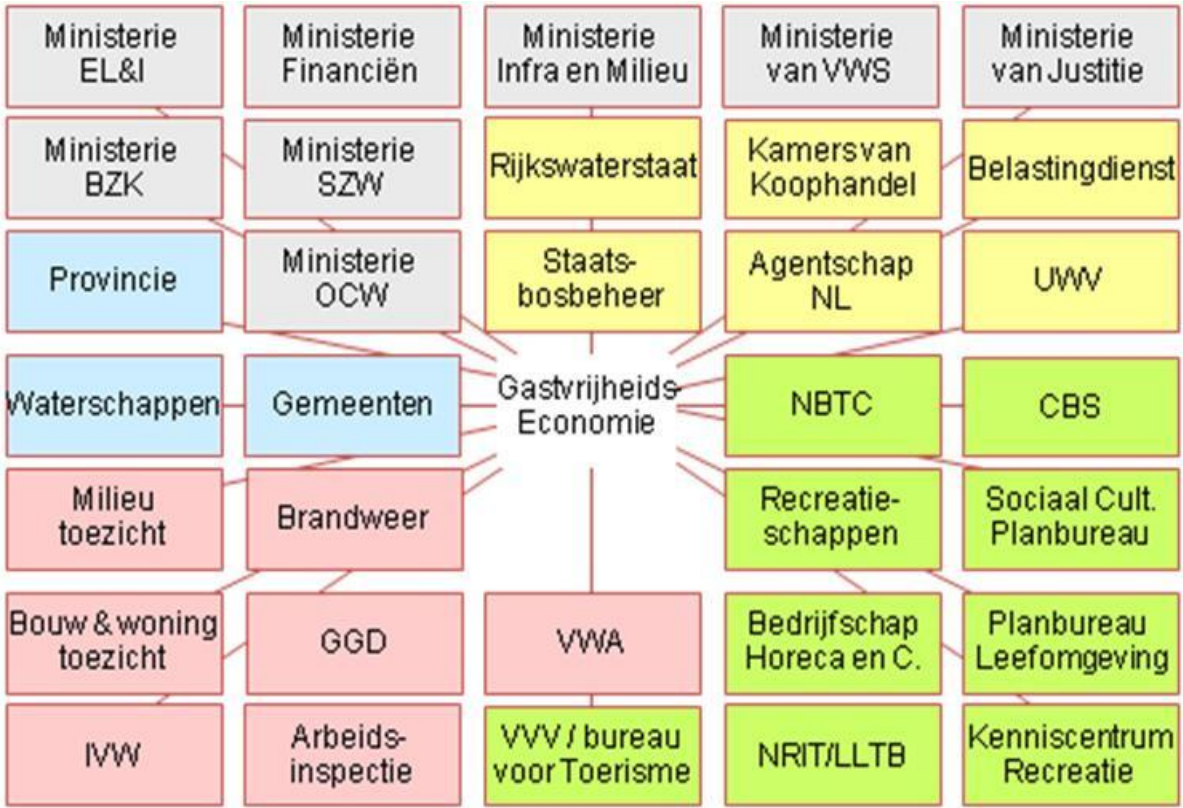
Ministerie EL&I

Ministerie Financiën

Ministerie Infra en Milieu

Ministerie van VWS

Ministerie van Justitie

Ministerie BZK

Ministerie SZW

Rijkswaterstaat

Kamers van Koophandel

Belastingdienst

Provincie

Ministerie OCW

Staatsbosbeheer

Agentschap NL

UWV

Waterschappen

Gemeenten

Gastvrijheids-Economie

NBTC

CBS

Milieu toezicht

Brandweer

Recreatieschappen

Sociaal Cult. Planbureau

Bouw & woning toezicht

GGD

VWA

Bedrijfschap Horeca en C.

Planbureau Leefomgeving

IVW

Arbeidsinspectie

VVV / bureau voor Toerisme

NRIT/LLTB

Kenniscentrum Recreatie